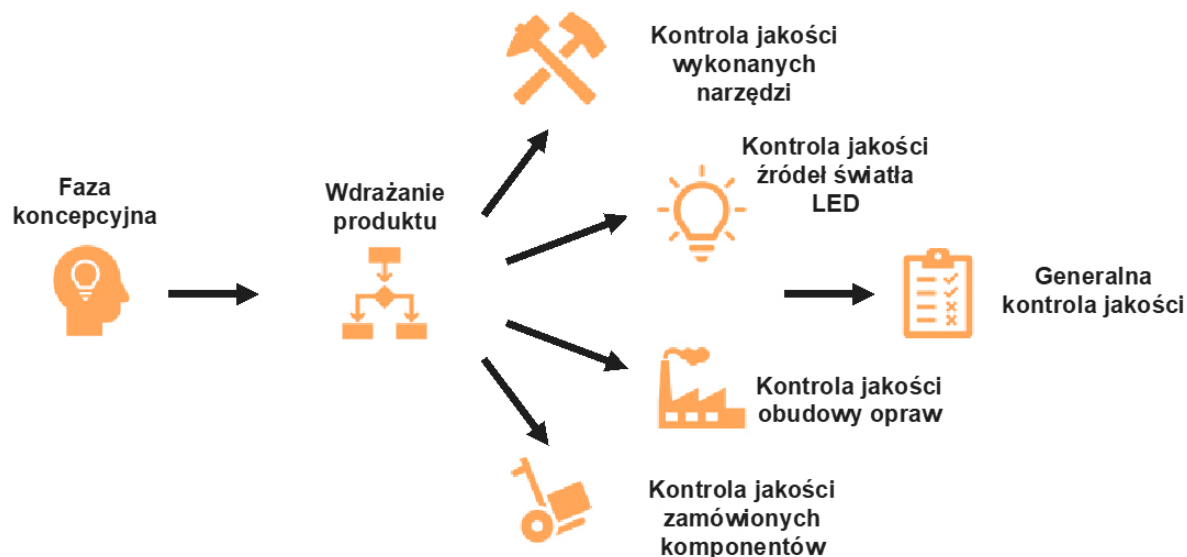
Kontrola jakości wykonanych narzędzi

Kontrola jakości źródeł światła LED

Faza koncepcyjna

Wdrażanie produktu

Generalna kontrola jakości

Kontrola jakości obudowy opraw

Kontrola jakości zamówionych komponentów